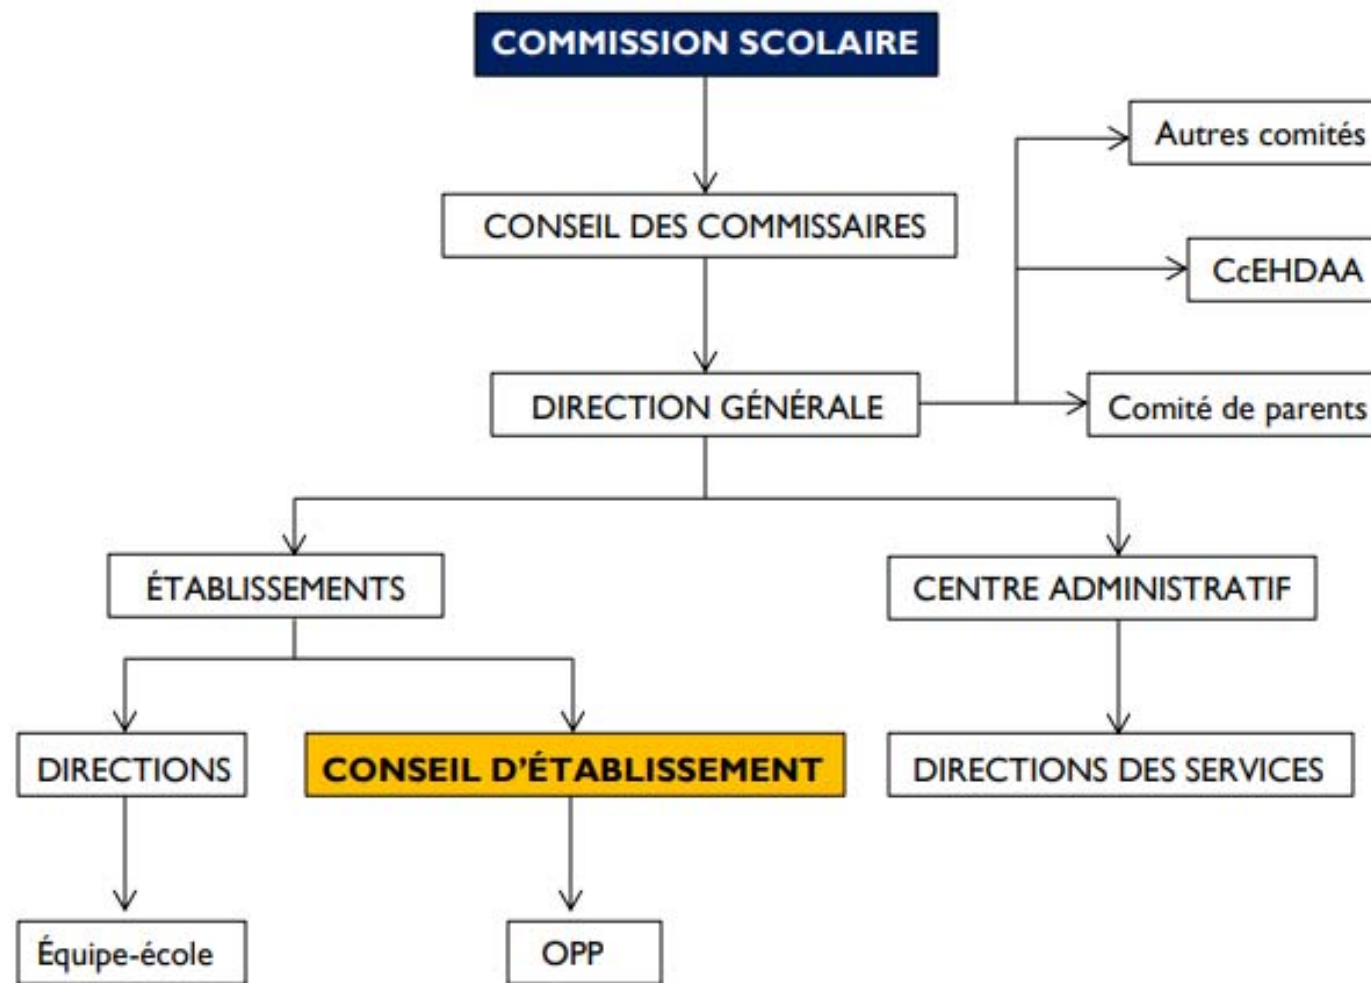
COMMISSION SCOLAIRE

CONSEIL DES COMMISSAIRES

Autres comités

CcEHDAA

DIRECTION GÉNÉRALE

Comité de parents

ÉTABLISSEMENTS

CENTRE ADMINISTRATIF

DIRECTIONS

CONSEIL D'ÉTABLISSEMENT

DIRECTIONS DES SERVICES

Équipe-école

OPP